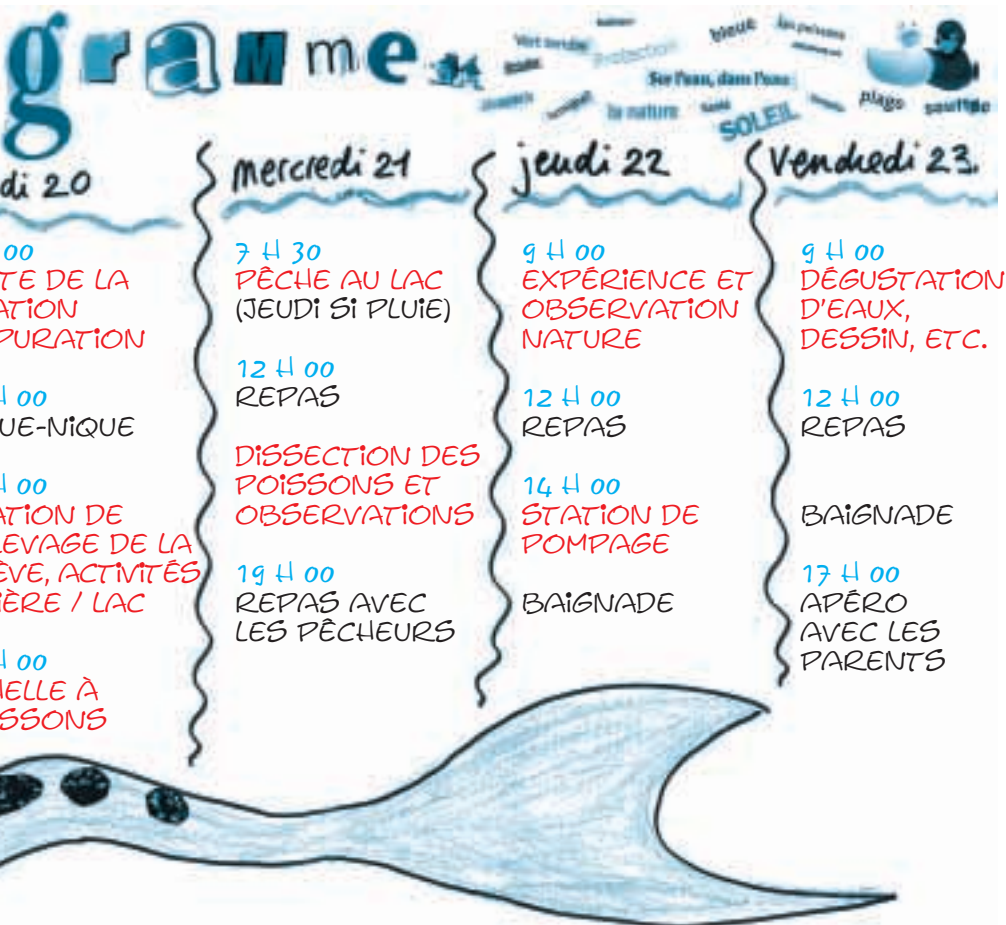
gramme

Vert tendre
Protection
bleue
Les poissons
Sur l'eau, dans l'eau
la nature
SOLEIL
plage
souffle

di 20

00
TE DE LA
ATION
PURATION

00
UE-NIQUE

00
ATION DE
LEVAGE DE LA
ÈVE, ACTIVITÉS
ÈRE / LAC

00
MELLE À
SSONS

mercredi 21

7 H 30
PÊCHE AU LAC
(JEUDI SI PLUIE)

12 H 00
REPAS

DISSECTION DES
POISSONS ET
OBSERVATIONS

19 H 00
REPAS AVEC
LES PÊCHEURS

jeudi 22

9 H 00
EXPÉRIENCE ET
OBSERVATION
NATURE

12 H 00
REPAS

14 H 00
STATION DE
POMPAGE

BAIGNADE

Vendredi 23.

9 H 00
DÉGUSTATION
D'EAUX,
DESSIN, ETC.

12 H 00
REPAS

BAIGNADE

17 H 00
APÉRO
AVEC LES
PARENTS